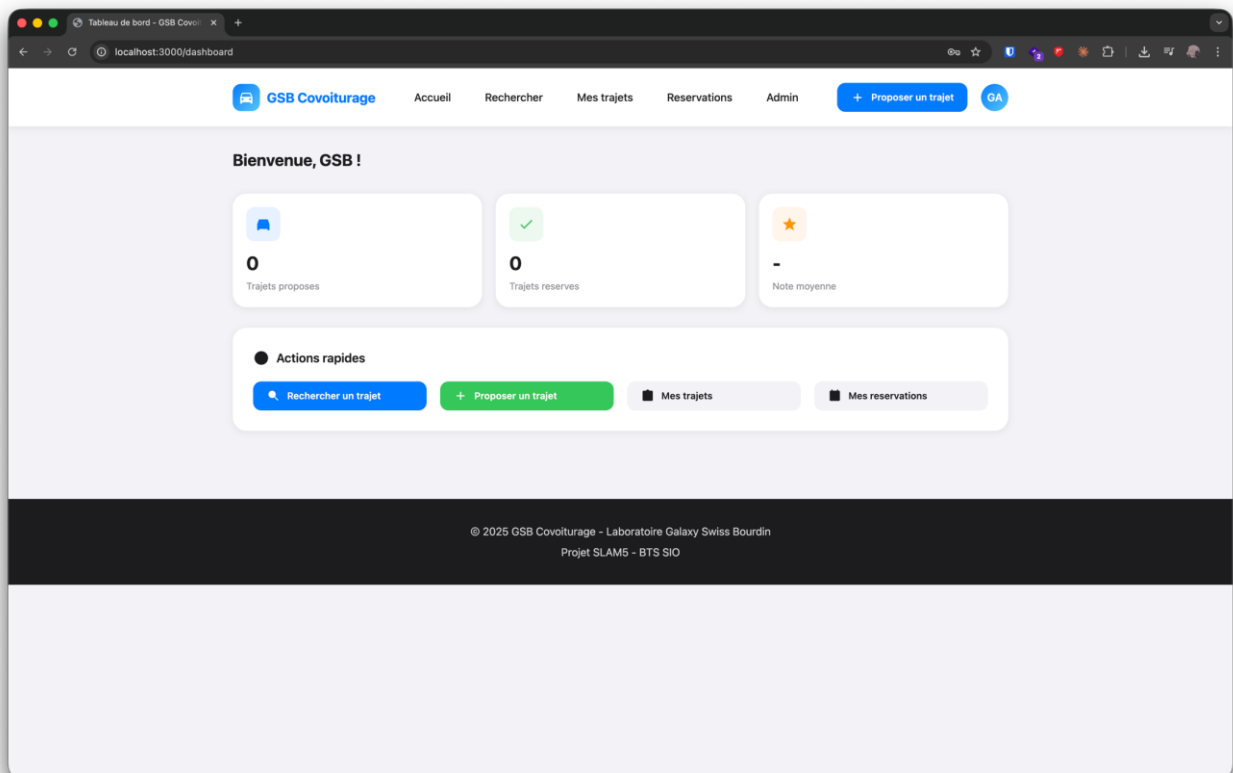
Tableau de bord - GSB Covoi ×
+
localhost:3000/dashboard

GSB Covoiturage
Accueil
Rechercher
Mes trajets
Reservations
Admin
+ Proposer un trajet
GA

Bienvenue, GSB !

0
Trajets proposes

0
Trajets reserves

-
Note moyenne

Actions rapides

Rechercher un trajet
+ Proposer un trajet
Mes trajets
Mes reservations

© 2025 GSB Covoiturage - Laboratoire Galaxy Swiss Bourdin
Projet SLAM5 - BTS SIO